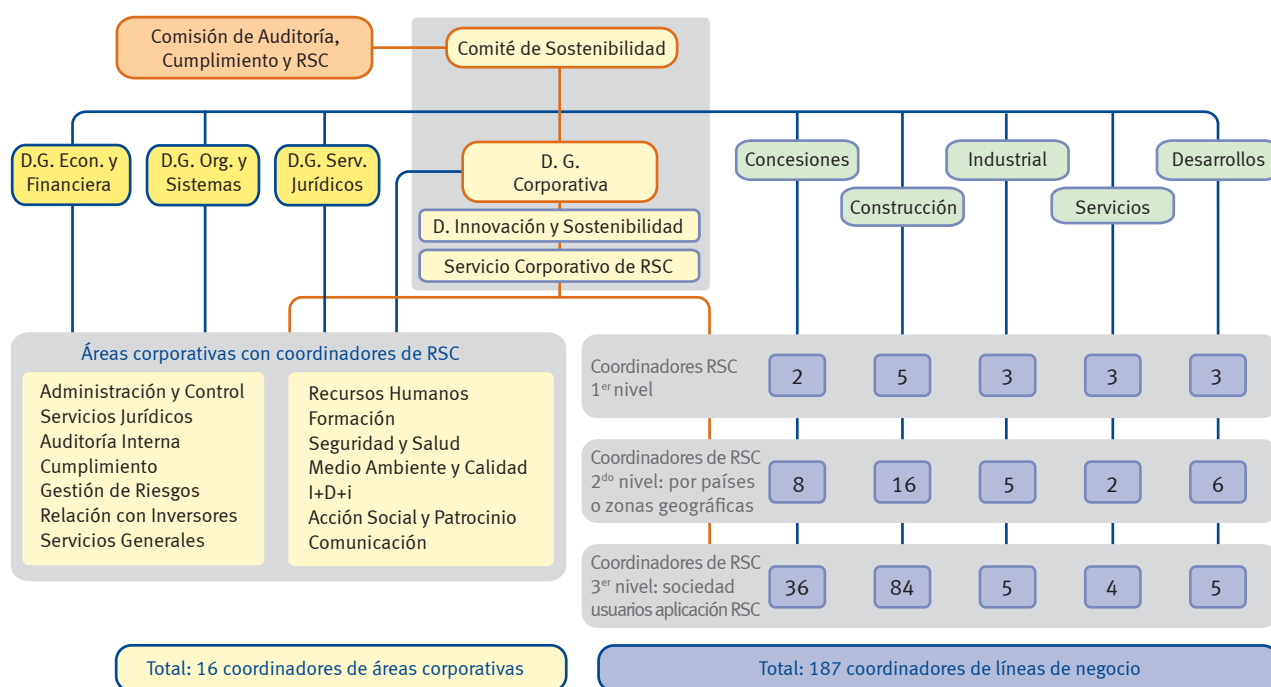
Comisión de Auditoría, Cumplimiento y RSC

Comité de Sostenibilidad

D.G. Econ. y Financiera

D.G. Org. y Sistemas

D.G. Serv. Jurídicos

D. G. Corporativa

D. Innovación y Sostenibilidad

Servicio Corporativo de RSC

Concesiones

Construcción

Industrial

Servicios

Desarrollos

Áreas corporativas con coordinadores de RSC

Administración y Control
Servicios Jurídicos
Auditoría Interna
Cumplimiento
Gestión de Riesgos
Relación con Inversores
Servicios Generales

Recursos Humanos
Formación
Seguridad y Salud
Medio Ambiente y Calidad
I+D+i
Acción Social y Patrocinio
Comunicación

| | | | | | |
|---|---|---|---|---|---|
| Coordinadores RSC 1$^{er}$ nivel | 2 | 5 | 3 | 3 | 3 |
| Coordinadores de RSC 2$^{do}$ nivel: por países o zonas geográficas | 8 | 16 | 5 | 2 | 6 |
| Coordinadores de RSC 3$^{er}$ nivel: sociedad usuarios aplicación RSC | 36 | 84 | 5 | 4 | 5 |

Total: 16 coordinadores de áreas corporativas

Total: 187 coordinadores de líneas de negocio